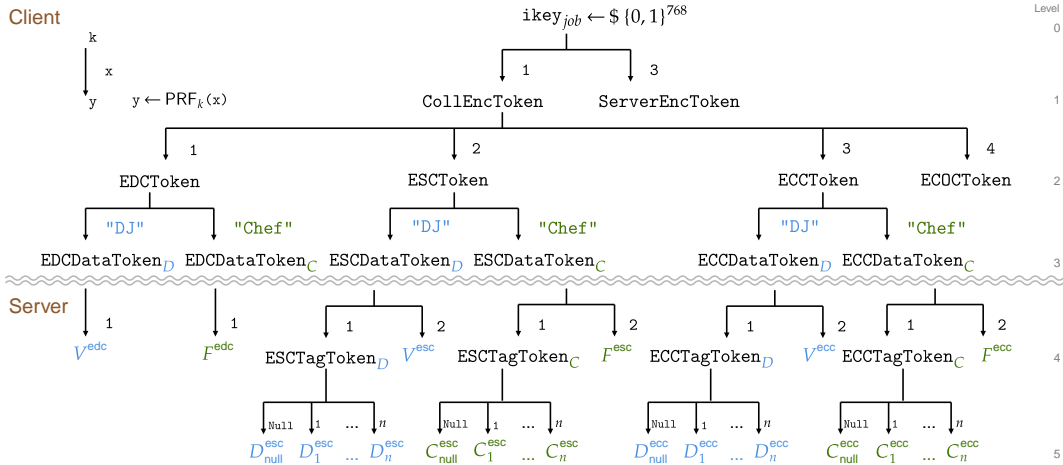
Client

Level
0

k
x
y
y ← $\mathsf{PRF}_k$(x)

$\texttt{ikey}_{job} \leftarrow \$ \{0,1\}^{768}$

1
3

1

CollEncToken
ServerEncToken

1
2
3
4

2

EDCToken
ESCToken
ECCToken
ECOCToken

"DJ"
"Chef"
"DJ"
"Chef"
"DJ"
"Chef"

$\texttt{EDCDataToken}_D$
$\texttt{EDCDataToken}_C$
$\texttt{ESCDataToken}_D$
$\texttt{ESCDataToken}_C$
$\texttt{ECCDataToken}_D$
$\texttt{ECCDataToken}_C$

3

Server

1
1
1
2
1
2
1
2
1
2

$V^{\mathsf{edc}}$
$F^{\mathsf{edc}}$
$\texttt{ESCTagToken}_D$
$V^{\mathsf{esc}}$
$\texttt{ESCTagToken}_C$
$F^{\mathsf{esc}}$
$\texttt{ECCTagToken}_D$
$V^{\mathsf{ecc}}$
$\texttt{ECCTagToken}_C$
$F^{\mathsf{ecc}}$

4

Null 1 ... $n$
Null 1 ... $n$
Null 1 ... $n$
Null 1 ... $n$

$D^{\mathsf{esc}}_{\mathsf{null}}$ $D^{\mathsf{esc}}_1$ ... $D^{\mathsf{esc}}_n$
$C^{\mathsf{esc}}_{\mathsf{null}}$ $C^{\mathsf{esc}}_1$ ... $C^{\mathsf{esc}}_n$
$D^{\mathsf{ecc}}_{\mathsf{null}}$ $D^{\mathsf{ecc}}_1$ ... $D^{\mathsf{ecc}}_n$
$C^{\mathsf{ecc}}_{\mathsf{null}}$ $C^{\mathsf{ecc}}_1$ ... $C^{\mathsf{ecc}}_n$

5